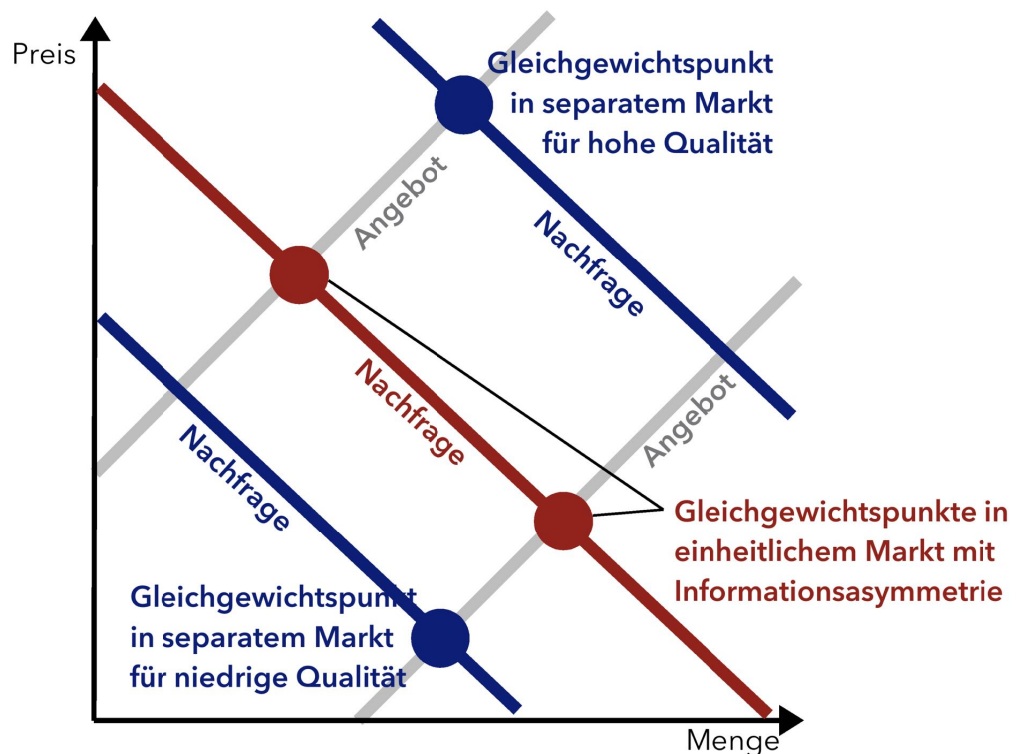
Preis

Gleichgewichtspunkt in separatem Markt für hohe Qualität

Angebot

Nachfrage

Nachfrage

Angebot

Nachfrage

Gleichgewichtspunkte in einheitlichem Markt mit Informationsasymmetrie

Gleichgewichtspunkt in separatem Markt für niedrige Qualität

Menge